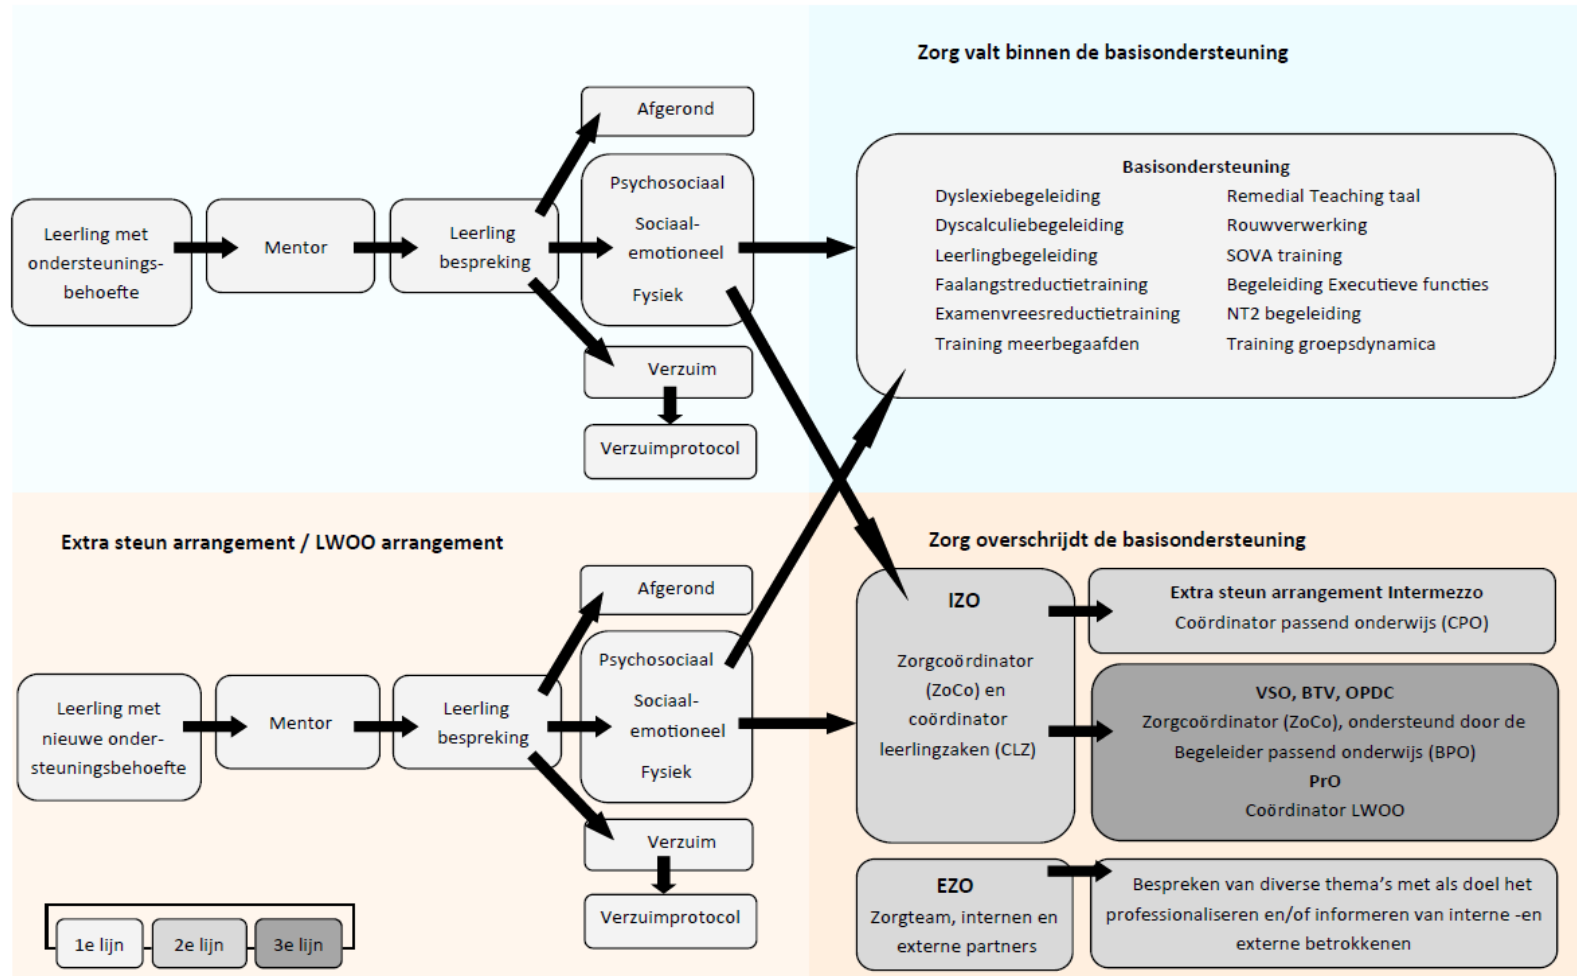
Zorg valt binnen de basisondersteuning

Leerling met ondersteuningsbehoefte

Mentor

Leerling bespreking

Afgerond

Psychosociaal

Sociaal-emotioneel

Fysiek

Verzuim

Verzuimprotocol

Basisondersteuning

Dyslexiebegeleiding
Dyscalculiebegeleiding
Leerlingbegeleiding
Faalangstreductietraining
Examenvreesreductietraining
Training meerbegaafden

Remedial Teaching taal
Rouwverwerking
SOVA training
Begeleiding Executieve functies
NT2 begeleiding
Training groepsdynamica

Extra steun arrangement / LWOO arrangement

Zorg overschrijdt de basisondersteuning

Leerling met nieuwe ondersteuningsbehoefte

Mentor

Leerling bespreking

Afgerond

Psychosociaal

Sociaal-emotioneel

Fysiek

Verzuim

Verzuimprotocol

IZO

Zorgcoördinator (ZoCo) en coördinator leerlingzaken (CLZ)

Extra steun arrangement Intermezzo
Coördinator passend onderwijs (CPO)

VSO, BTV, OPDC
Zorgcoördinator (ZoCo), ondersteund door de Begeleider passend onderwijs (BPO)
PrO
Coördinator LWOO

EZO
Zorgteam, internen en externe partners

Bespreken van diverse thema's met als doel het professionaliseren en/of informeren van interne -en externe betrokkenen

1e lijn
2e lijn
3e lijn